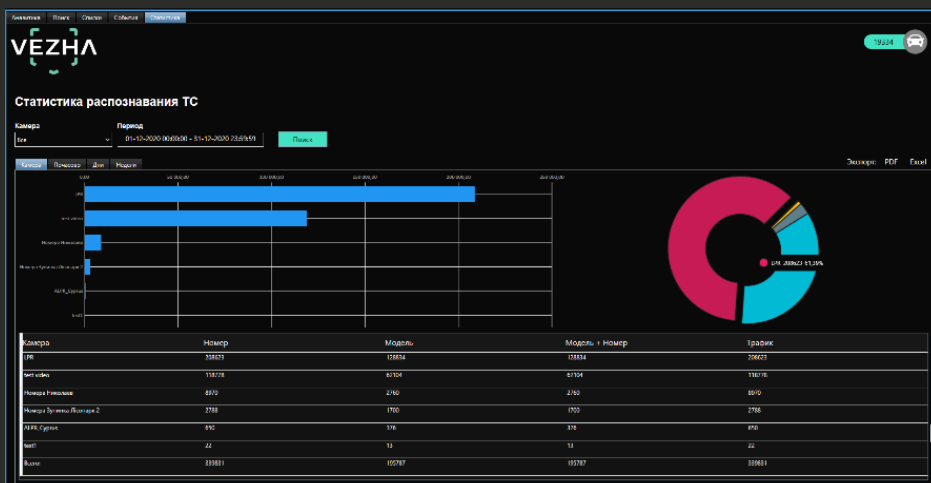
Аналитика Поиск Списки События Статистика

VEZHA

19834

Статистика распознавания ТС

Камера
Все

Период
01-12-2020 00:00:00 - 31-12-2020 23:59:59

Поиск

Камера Почасово Дни Недели

Экспорт: PDF Excel

0,00 50 000,00 100 000,00 150 000,00 200 000,00 250 000,00

LPR
test video
Номера Николаев
Номера Буковец Лісостор 2
ALPR_Сургис
test1

LPR: 208623 61,39%

| Камера | Номер | Модель | Модель + Номер | Трафик |
|---|---|---|---|---|
| LPR | 208623 | 128834 | 128834 | 208623 |
| test video | 118278 | 67104 | 67104 | 118278 |
| Номера Николаев | 8970 | 2760 | 2760 | 8970 |
| Номера Буковец Лісостор 2 | 2788 | 1700 | 1700 | 2788 |
| ALPR_Сургис | 850 | 376 | 376 | 850 |
| test1 | 22 | 13 | 13 | 22 |
| Всего | 339831 | 195787 | 195787 | 339831 |